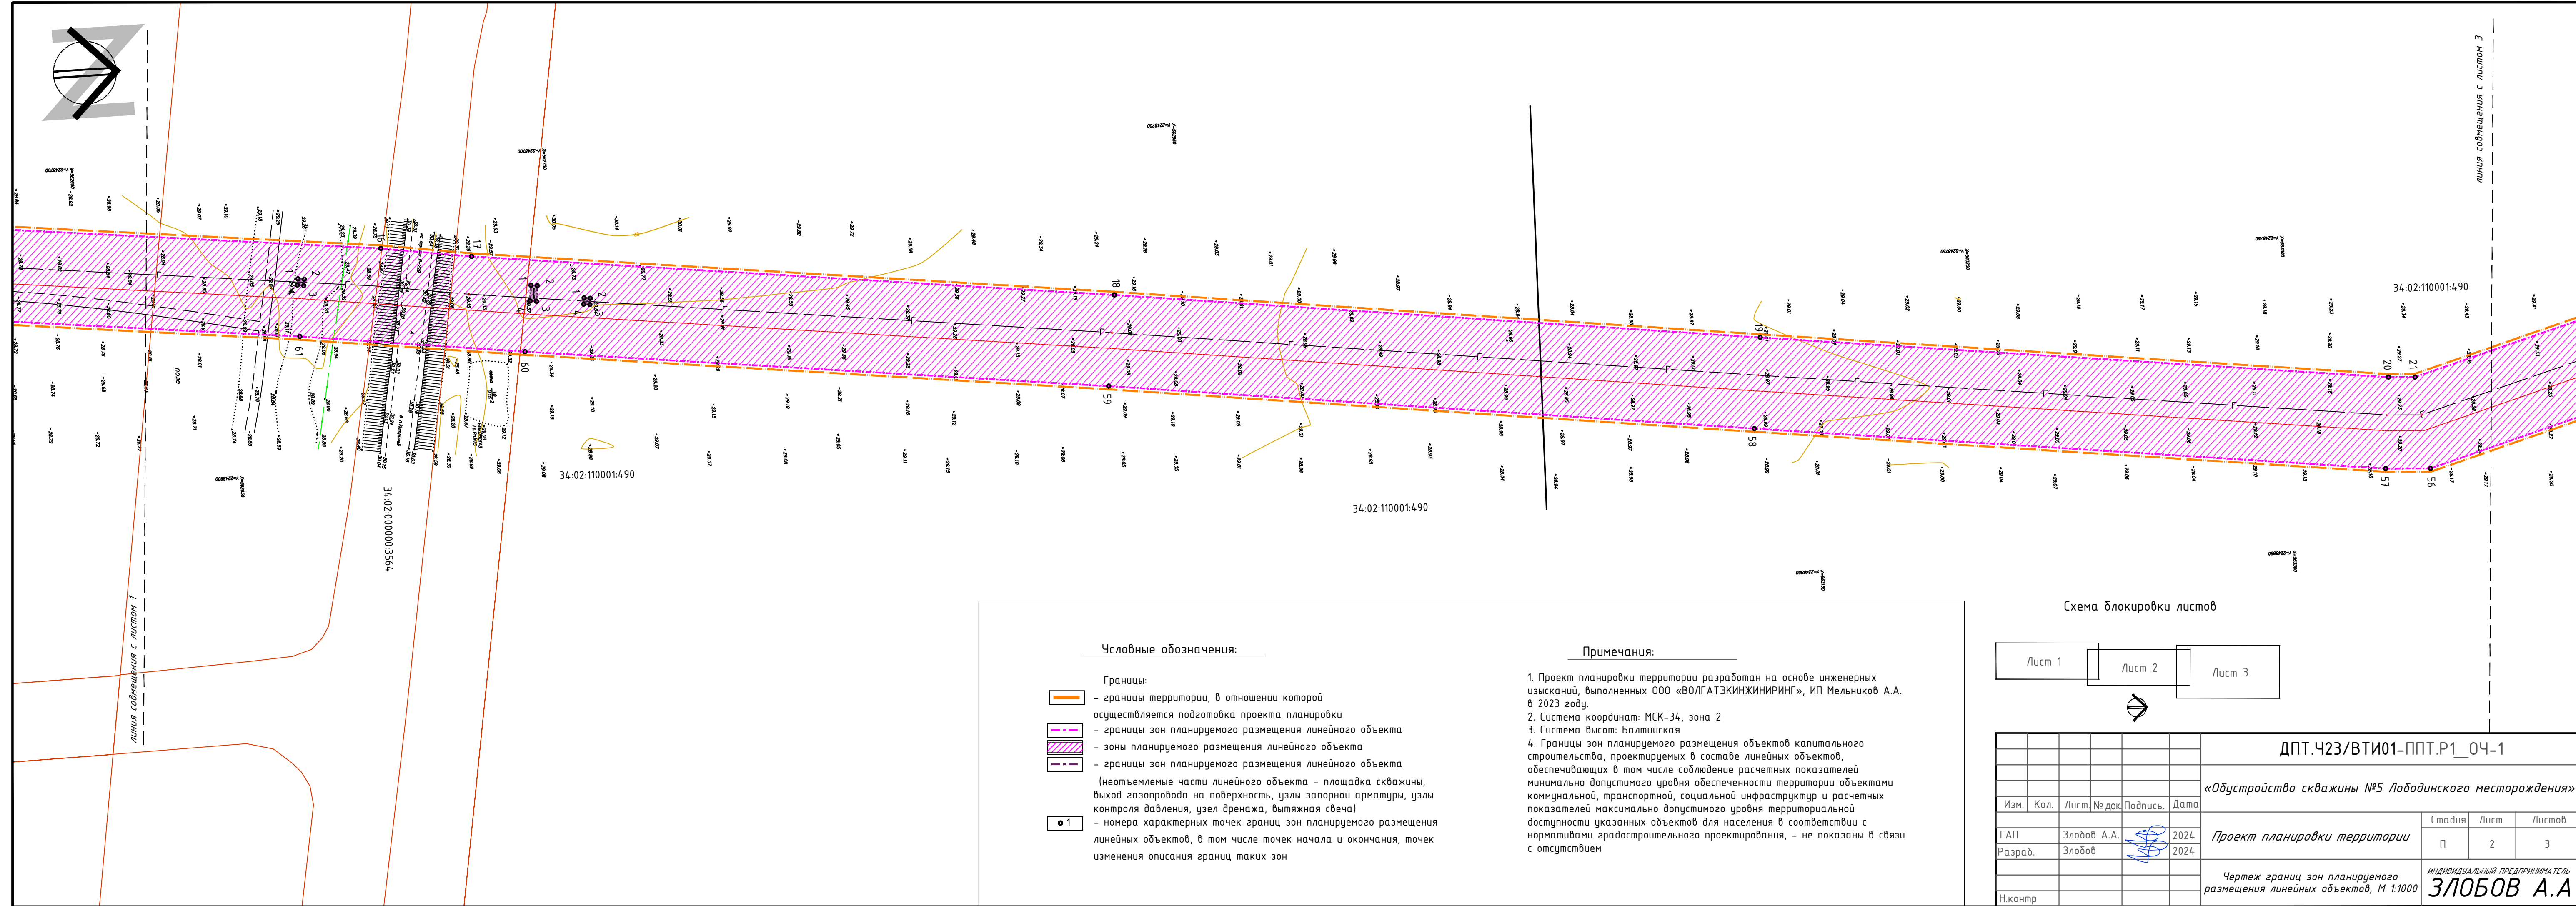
Линия совмещения с листом 3

Линия совмещения с листом 1

17
18
19
20
21
2
3
1
2
3
4
61
60
59
58
57
56

34:02:110001:490
34:02:110001:490
34:02:110001:490
34:02:000000:3564

Условные обозначения:

Границы:
– границы территории, в отношении которой осуществляется подготовка проекта планировки
– границы зон планируемого размещения линейного объекта
– зоны планируемого размещения линейного объекта
– границы зон планируемого размещения линейного объекта
(неотъемлемые части линейного объекта – площадка скважины, выход газопровода на поверхность, узлы запорной арматуры, узлы контроля давления, узел дренажа, вытяжная свеча)
1 – номера характерных точек границ зон планируемого размещения линейных объектов, в том числе точек начала и окончания, точек изменения описания границ таких зон

Примечания:

1. Проект планировки территории разработан на основе инженерных изысканий, выполненных ООО «ВОЛГАТЭКИНЖИНИРИНГ», ИП Мельников А.А. в 2023 году.
2. Система координат: МСК-34, зона 2
3. Система высот: Балтийская
4. Границы зон планируемого размещения объектов капитального строительства, проектируемых в составе линейных объектов, обеспечивающих в том числе соблюдение расчетных показателей минимально допустимого уровня обеспеченности территории объектами коммунальной, транспортной, социальной инфраструктур и расчетных показателей максимально допустимого уровня территориальной доступности указанных объектов для населения в соответствии с нормативами градостроительного проектирования, – не показаны в связи с отсутствием

Схема блокировки листов

Лист 1
Лист 2
Лист 3

ДПТ.Ч23/ВТИ01-ППТ.Р1_ОЧ-1

«Обустройство скважины №5 Лободинского месторождения»

| Изм. | Кол. | Лист | № док. | Подпись | Дата |
|---|---|---|---|---|---|
| ГАП | | Злобов А.А. | | | 2024 |
| Разраб. | | Злобов | | | 2024 |
| Н.контр | | | | | |

Проект планировки территории

| Стадия | Лист | Листов |
|---|---|---|
| П | 2 | 3 |

Чертеж границ зон планируемого размещения линейных объектов, М 1:1000

ИНДИВИДУАЛЬНЫЙ ПРЕДПРИНИМАТЕЛЬ
ЗЛОБОВ А.А